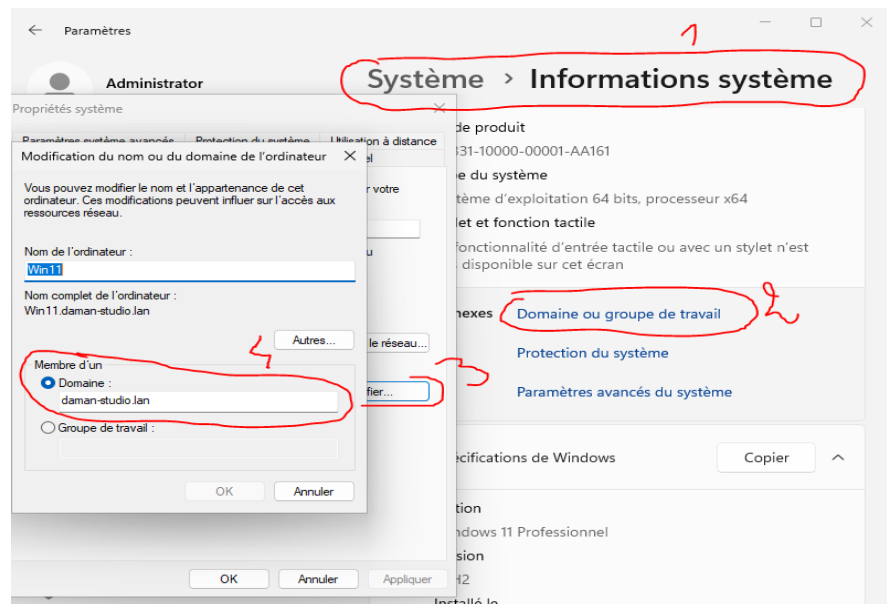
Paramètres

Administrator

Système › Informations système

1

de produit
331-10000-00001-AA161
e du système
tème d'exploitation 64 bits, processeur x64
let et fonction tactile
fonctionnalité d'entrée tactile ou avec un stylet n'est
disponible sur cet écran

nexes
Domaine ou groupe de travail
2
Protection du système
Paramètres avancés du système

écifications de Windows
Copier

tion
ndows 11 Professionnel
sion
H2
Installé le

Propriétés système

Paramètres système avancés
Protection du système
Utilisation à distance

r votre
u
le réseau...
fier...
3

OK
Annuler
Appliquer

Modification du nom ou du domaine de l'ordinateur

Vous pouvez modifier le nom et l'appartenance de cet ordinateur. Ces modifications peuvent influer sur l'accès aux ressources réseau.

Nom de l'ordinateur :
Win11

Nom complet de l'ordinateur :
Win11.daman-studio.lan

Autres...

4

Membre d'un
Domaine :
daman-studio.lan
Groupe de travail :

OK
Annuler